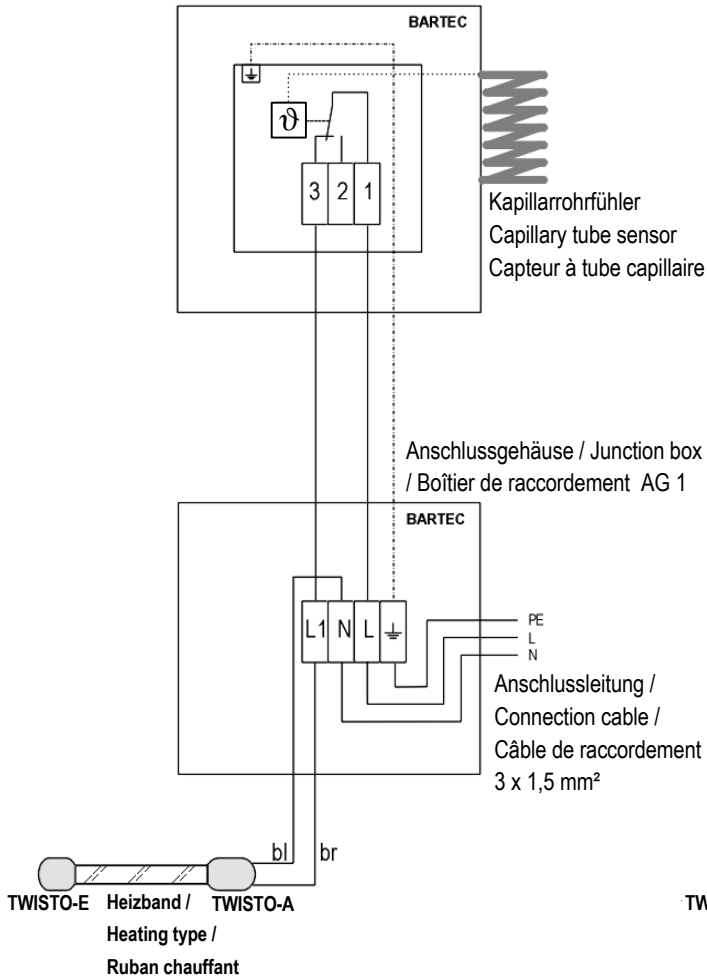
BARTEC

$\vartheta$

3 2 1

Kapillarrohrfühler
Capillary tube sensor
Capteur à tube capillaire

Anschlussgehäuse / Junction box / Boîtier de raccordement AG 1

BARTEC

L1 N L ⏚

PE
L
N

Anschlussleitung / Connection cable / Câble de raccordement 3 x 1,5 mm²

bl br

TWISTO-E Heizband / Heating type / Ruban chauffant TWISTO-A

TW